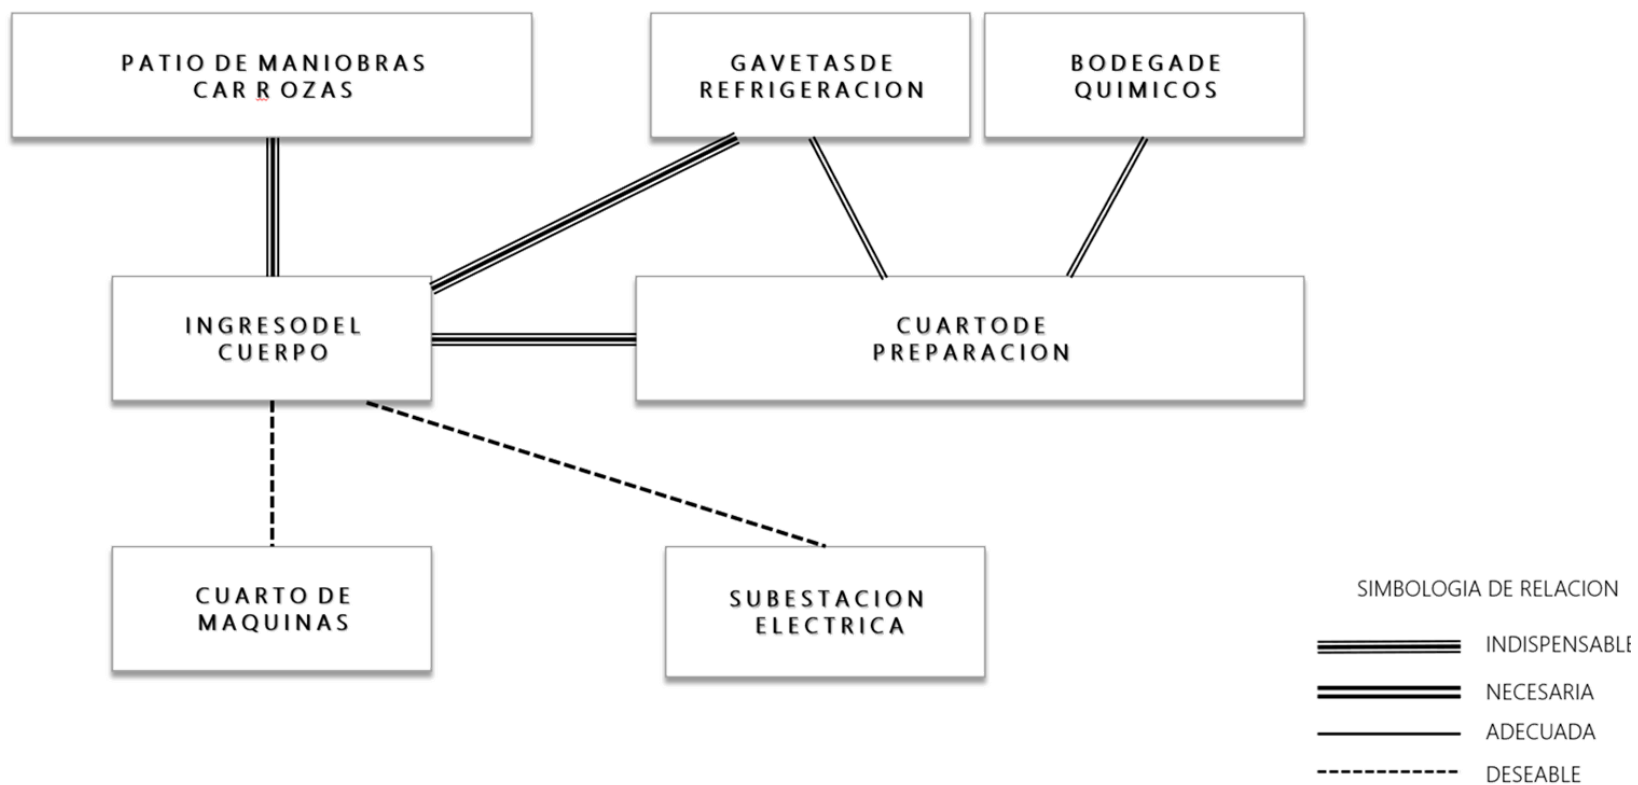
PATIO DE MANIOBRAS
CAR R OZAS

GAVETASDE
REFRIGERACION

BODEGADE
QUIMICOS

INGRESODEL
CUERPO

CUARTODE
PREPARACION

CUARTO DE
MAQUINAS

SUBESTACION
ELECTRICA

SIMBOLOGIA DE RELACION

INDISPENSABLE

NECESARIA

ADECUADA

DESEABLE